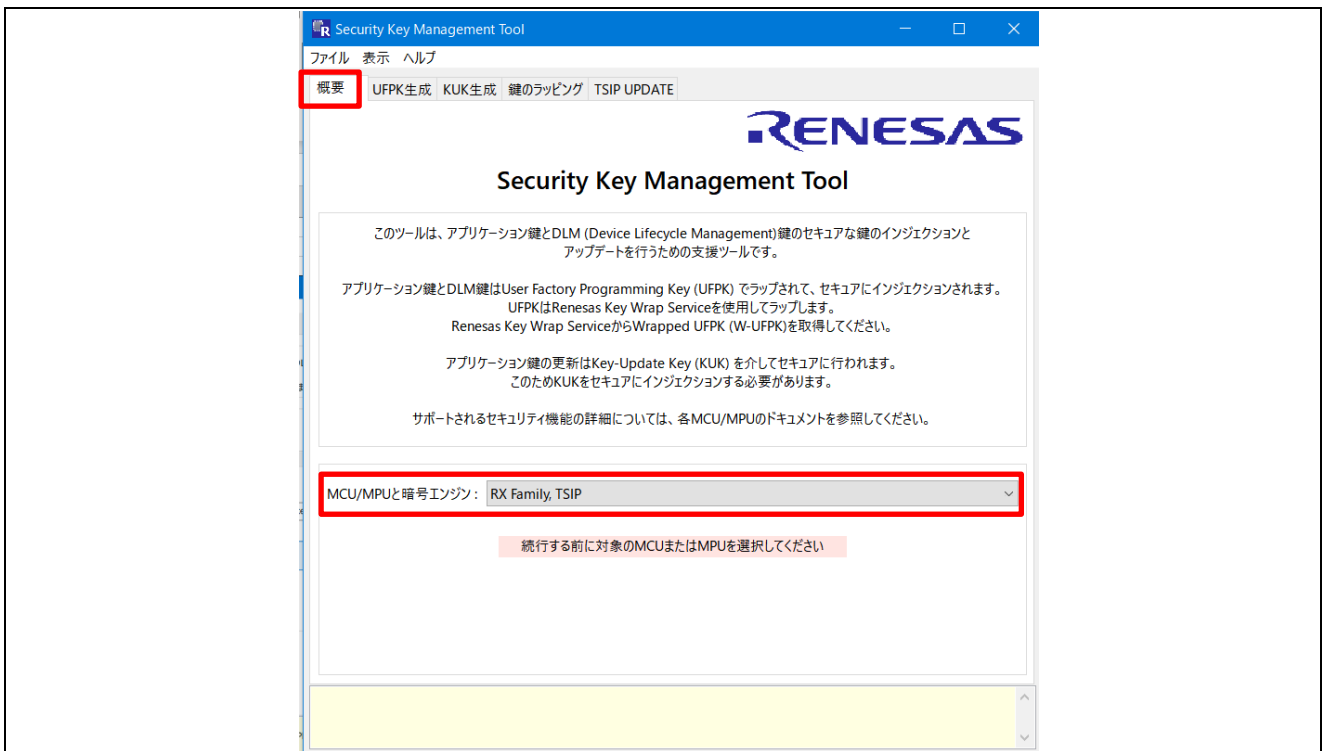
Security Key Management Tool

ファイル 表示 ヘルプ

概要 UFPK生成 KUK生成 鍵のラッピング TSIP UPDATE

RENESAS

Security Key Management Tool

このツールは、アプリケーション鍵とDLM (Device Lifecycle Management)鍵のセキュアな鍵のインジェクションとアップデートを行うための支援ツールです。

アプリケーション鍵とDLM鍵はUser Factory Programming Key (UFPK) でラップされて、セキュアにインジェクションされます。UFPKはRenesas Key Wrap Serviceを使用してラップします。Renesas Key Wrap ServiceからWrapped UFPK (W-UFPK)を取得してください。

アプリケーション鍵の更新はKey-Update Key (KUK) を介してセキュアに行われます。このためKUKをセキュアにインジェクションする必要があります。

サポートされるセキュリティ機能の詳細については、各MCU/MPUのドキュメントを参照してください。

MCU/MPUと暗号エンジン： RX Family, TSIP

続行する前に対象のMCUまたはMPUを選択してください